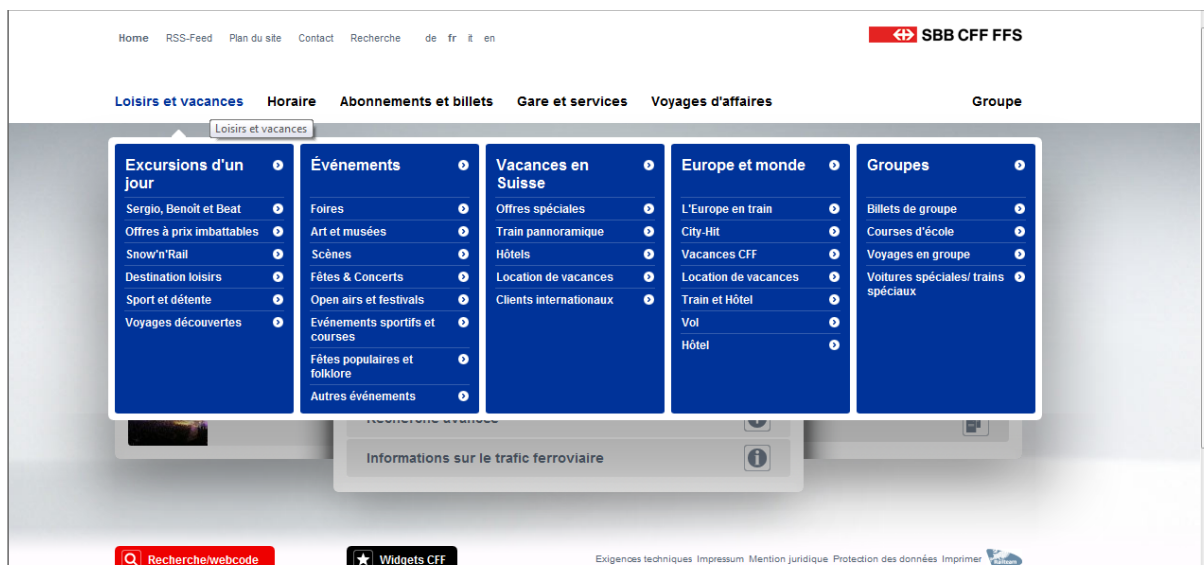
Home RSS-Feed Plan du site Contact Recherche de fr it en

SBB CFF FFS

Loisirs et vacances Horaire Abonnements et billets Gare et services Voyages d'affaires Groupe

Loisirs et vacances

Excursions d'un jour
Sergio, Benoît et Beat
Offres à prix imbattables
Snow'n'Rail
Destination loisirs
Sport et détente
Voyages découvertes

Événements
Foires
Art et musées
Scènes
Fêtes & Concerts
Open airs et festivals
Événements sportifs et courses
Fêtes populaires et folklore
Autres événements

Vacances en Suisse
Offres spéciales
Train pannoramique
Hôtels
Location de vacances
Clients internationaux

Europe et monde
L'Europe en train
City-Hit
Vacances CFF
Location de vacances
Train et Hôtel
Vol
Hôtel

Groupes
Billets de groupe
Courses d'école
Voyages en groupe
Voitures spéciales/ trains spéciaux

Recherche avancée

Informations sur le trafic ferroviaire

Recherche/webcode

Widgets CFF

Exigences techniques Impressum Mention juridique Protection des données Imprimer